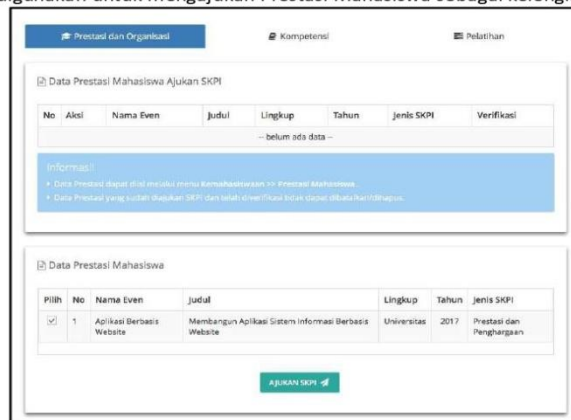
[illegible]gunakan untuk mengajukan Prestasi Mahasiswa sebagai kelengkapan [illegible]

Prestasi dan Organisasi

Kompetensi

Pelatihan

Data Prestasi Mahasiswa Ajukan SKPI

| No | Aksi | Nama Even | Judul | Lingkup | Tahun | Jenis SKPI | Verifikasi |
|---|---|---|---|---|---|---|---|
| -- belum ada data -- | | | | | | | |

Informasi!

- Data Prestasi dapat diisi melalui menu Kemahasiswaan >> Prestasi Mahasiswa.
- Data Prestasi yang sudah diajukan SKPI dan telah diverifikasi tidak dapat dibatalkan/dihapus.

Data Prestasi Mahasiswa

| Pilih | No | Nama Even | Judul | Lingkup | Tahun | Jenis SKPI |
|---|---|---|---|---|---|---|
| ☑ | 1 | Aplikasi Berbasis Website | Membangun Aplikasi Sistem Informasi Berbasis Website | Universitas | 2017 | Prestasi dan Penghargaan |

AJUKAN SKPI